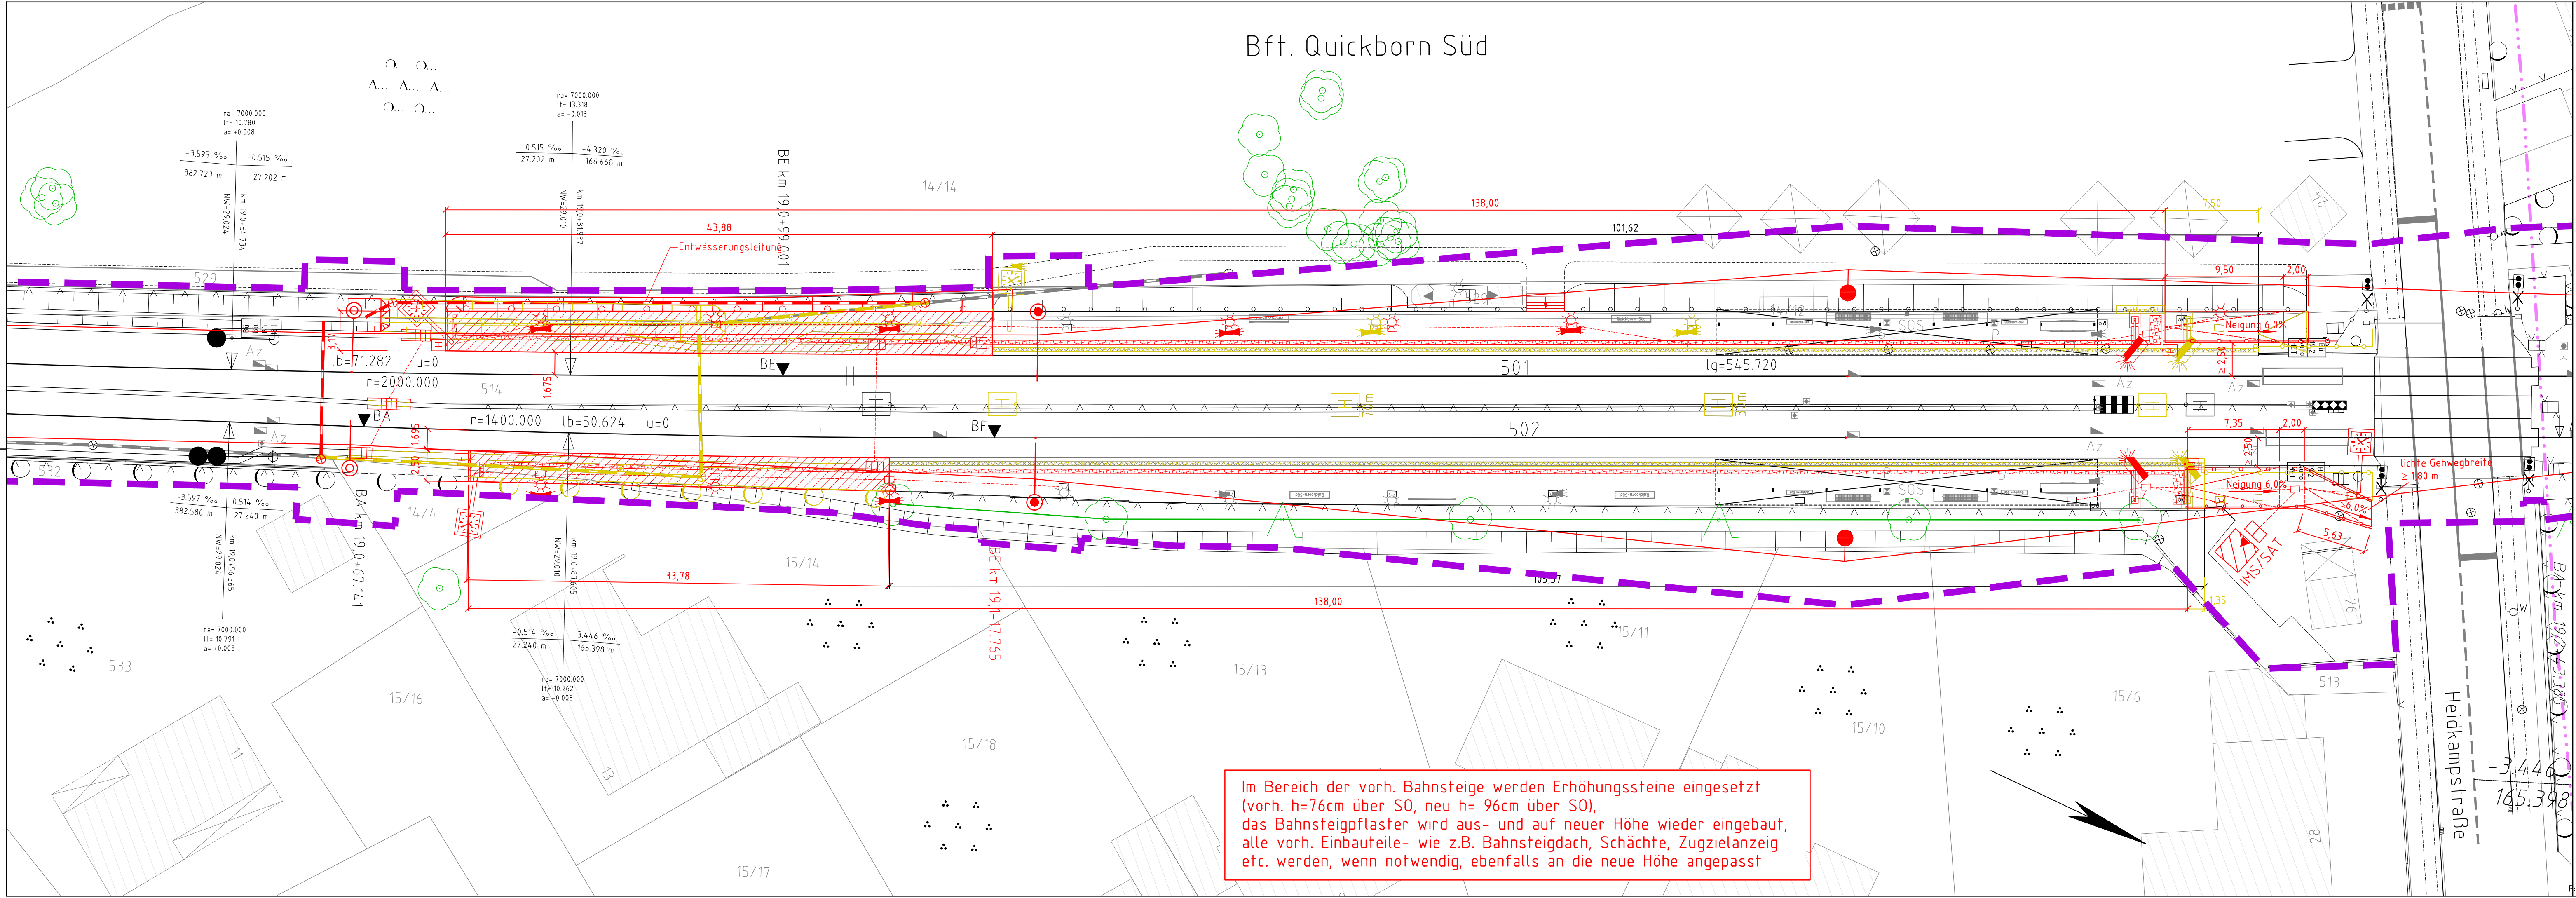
Bft. Quickborn Süd

ra= 7000.000
lt= 10.780
a= +0.008

-3,595 ‰
382.723 m

-0,515 ‰
27.202 m

Nw=29.024
km 19,0+54.734

ra= 7000.000
lt= 13.318
a= -0.013

-0,515 ‰
27.202 m

-4,320 ‰
166.668 m

Nw=29.010
km 19,0+81.137

BE km 19,0+99.001

14/14

138,00
43,88
101,62
7,50
Entwässerungsleitung
9,50
2,00
Neigung 6,0%
529
lb=71.282
u=0
r=2000.000
1,675
BE
501
lg=545.720
514
BA
r=1400.000
lb=50.624
u=0
BE
502
7,35
2,00
1,695
2,50
lichte Gehwegbreite ≥ 1,80 m
Neigung 6,0%
6,0%
5,63
IMS/SAT
532
-3,597 ‰
382.580 m
-0,514 ‰
27.240 m
BA km 19,0+67.141
14/4
Nw=29.024
km 19,0+56.365
Nw=29.010
km 19,0+83.365
BE km 19,1+17.765
15/14
33,78
103,37
138,00
1,35
15/11
ra= 7000.000
lt= 10.791
a= +0.008
-0,514 ‰
27.240 m
-3,446 ‰
165.398 m
533
ra= 7000.000
lt= 10.262
a= -0.008
15/16
15/13
15/18
15/10
15/6
513
26
11
13
15/17
28
Heidkampstraße
-3,446
165.398
BA km 19,1+33.385

Im Bereich der vorh. Bahnsteige werden Erhöhungssteine eingesetzt (vorh. h=76cm über SO, neu h= 96cm über SO), das Bahnsteigpflaster wird aus- und auf neuer Höhe wieder eingebaut, alle vorh. Einbauteile- wie z.B. Bahnsteigdach, Schächte, Zugzielanzeig etc. werden, wenn notwendig, ebenfalls an die neue Höhe angepasst